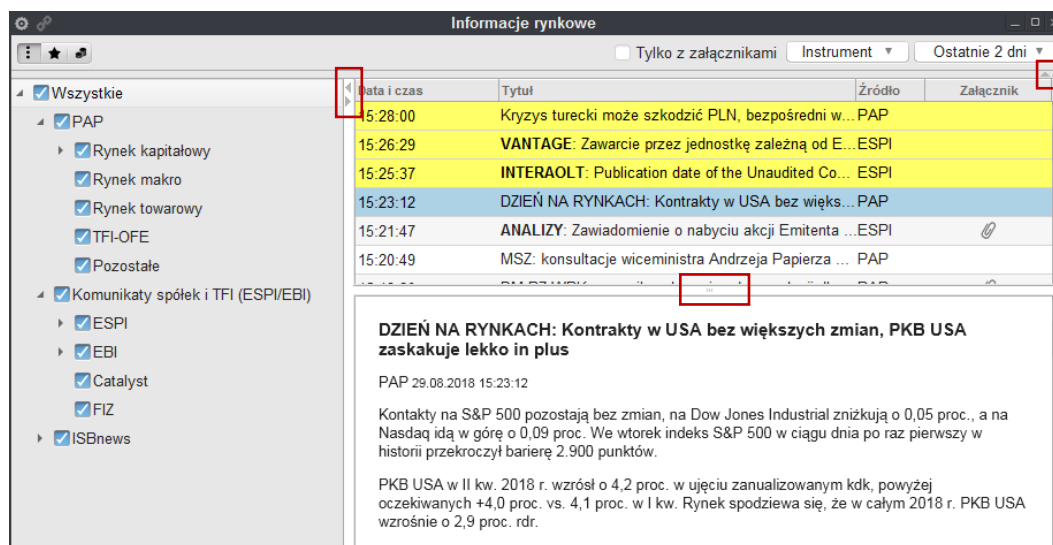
Informacje rynkowe

Tylko z załącznikami Instrument Ostatnie 2 dni

Wszystkie
PAP
Rynek kapitałowy
Rynek makro
Rynek towarowy
TFI-OFE
Pozostałe
Komunikaty spółek i TFI (ESPI/EBI)
ESPI
EBI
Catalyst
FIZ
ISBnews

| Data i czas | Tytuł | Źródło | Załącznik |
|---|---|---|---|
| 15:28:00 | Kryzys turecki może szkodzić PLN, bezpośredni w... | PAP | |
| 15:26:29 | VANTAGE: Zawarcie przez jednostkę zależną od E... | ESPI | |
| 15:25:37 | INTERAOLT: Publication date of the Unaudited Co... | ESPI | |
| 15:23:12 | DZIEŃ NA RYNKACH: Kontrakty w USA bez więks... | PAP | |
| 15:21:47 | ANALIZY: Zawiadomienie o nabyciu akcji Emitenta ... | ESPI | |
| 15:20:49 | MSZ: konsultacje wiceministra Andrzeja Papierza ... | PAP | |
| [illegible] | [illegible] | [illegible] | |

DZIEŃ NA RYNKACH: Kontrakty w USA bez większych zmian, PKB USA zaskakuje lekko in plus

PAP 29.08.2018 15:23:12

Kontakty na S&P 500 pozostają bez zmian, na Dow Jones Industrial zniżkują o 0,05 proc., a na Nasdaq idą w górę o 0,09 proc. We wtorek indeks S&P 500 w ciągu dnia po raz pierwszy w historii przekroczył barierę 2.900 punktów.

PKB USA w II kw. 2018 r. wzrósł o 4,2 proc. w ujęciu zanualizowanym kdk, powyżej oczekiwanych +4,0 proc. vs. 4,1 proc. w I kw. Rynek spodziewa się, że w całym 2018 r. PKB USA wzrośnie o 2,9 proc. rdr.